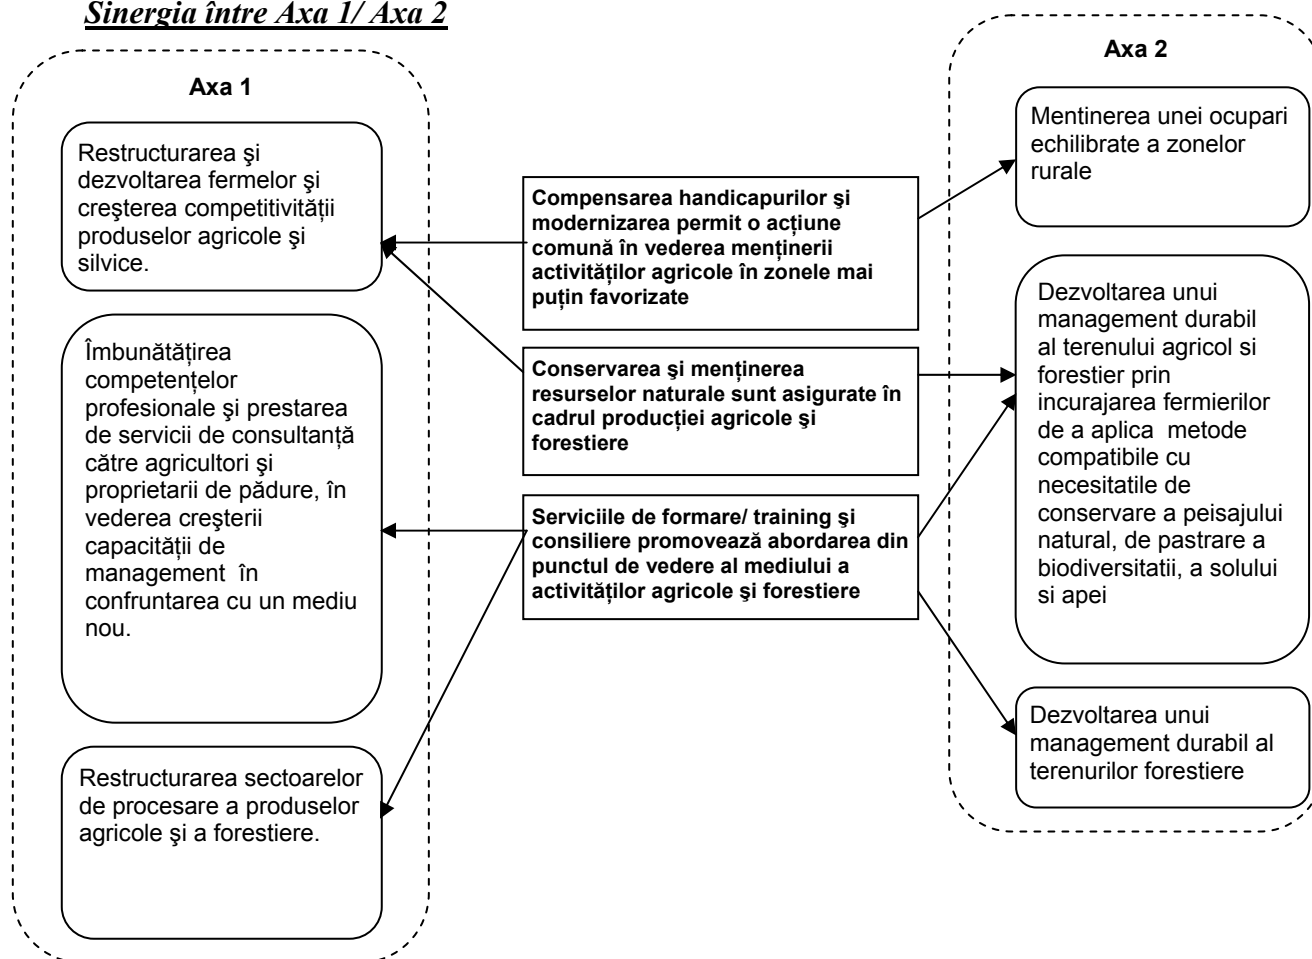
Sinergia între Axa 1/ Axa 2

Axa 1

Restructurarea şi dezvoltarea fermelor şi creşterea competitivităţii produselor agricole şi silvice.

Îmbunătăţirea competenţelor profesionale şi prestarea de servicii de consultanţă către agricultori şi proprietarii de pădure, în vederea creşterii capacităţii de management în confruntarea cu un mediu nou.

Restructurarea sectoarelor de procesare a produselor agricole şi a forestiere.

Compensarea handicapurilor şi modernizarea permit o acţiune comună în vederea menţinerii activităţilor agricole în zonele mai puţin favorizate

Conservarea şi menţinerea resurselor naturale sunt asigurate în cadrul producţiei agricole şi forestiere

Serviciile de formare/ training şi consiliere promovează abordarea din punctul de vedere al mediului a activităţilor agricole şi forestiere

Axa 2

Mentinerea unei ocupari echilibrate a zonelor rurale

Dezvoltarea unui management durabil al terenului agricol si forestier prin incurajarea fermierilor de a aplica metode compatibile cu necesitatile de conservare a peisajului natural, de pastrare a biodiversitatii, a solului si apei

Dezvoltarea unui management durabil al terenurilor forestiere